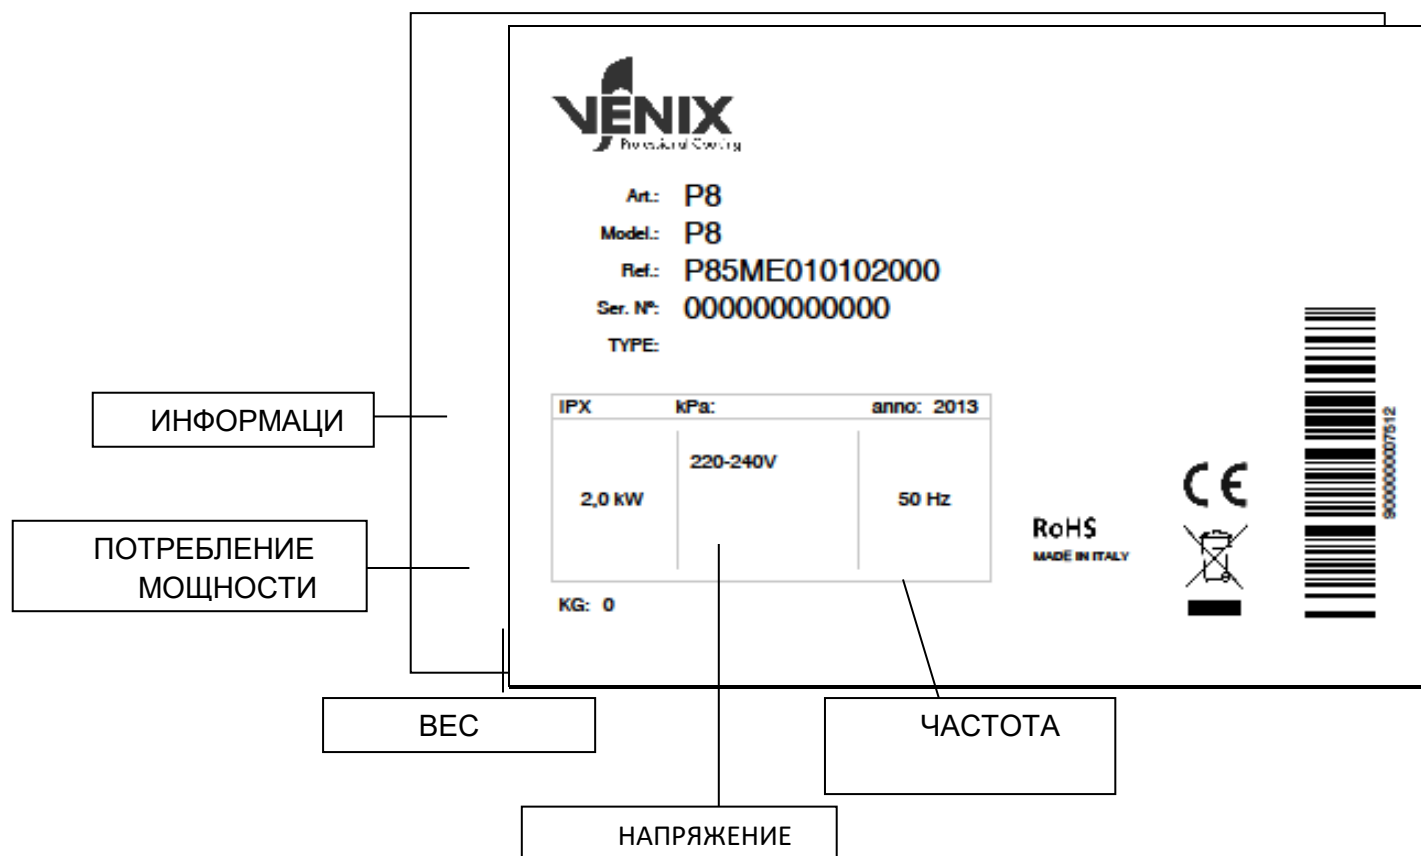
VENIX
Professional Cooling

Art.: P8
Model.: P8
Ref.: P85ME010102000
Ser. Nº: 000000000000
TYPE:

ИНФОРМАЦИ

| IPX | kPa: | anno: 2013 |
|---|---|---|
| 2,0 kW | 220-240V | 50 Hz |

ПОТРЕБЛЕНИЕ МОЩНОСТИ

KG: 0

RoHS
MADE IN ITALY

CE

9000000007512

ВЕС

ЧАСТОТА

НАПРЯЖЕНИЕ